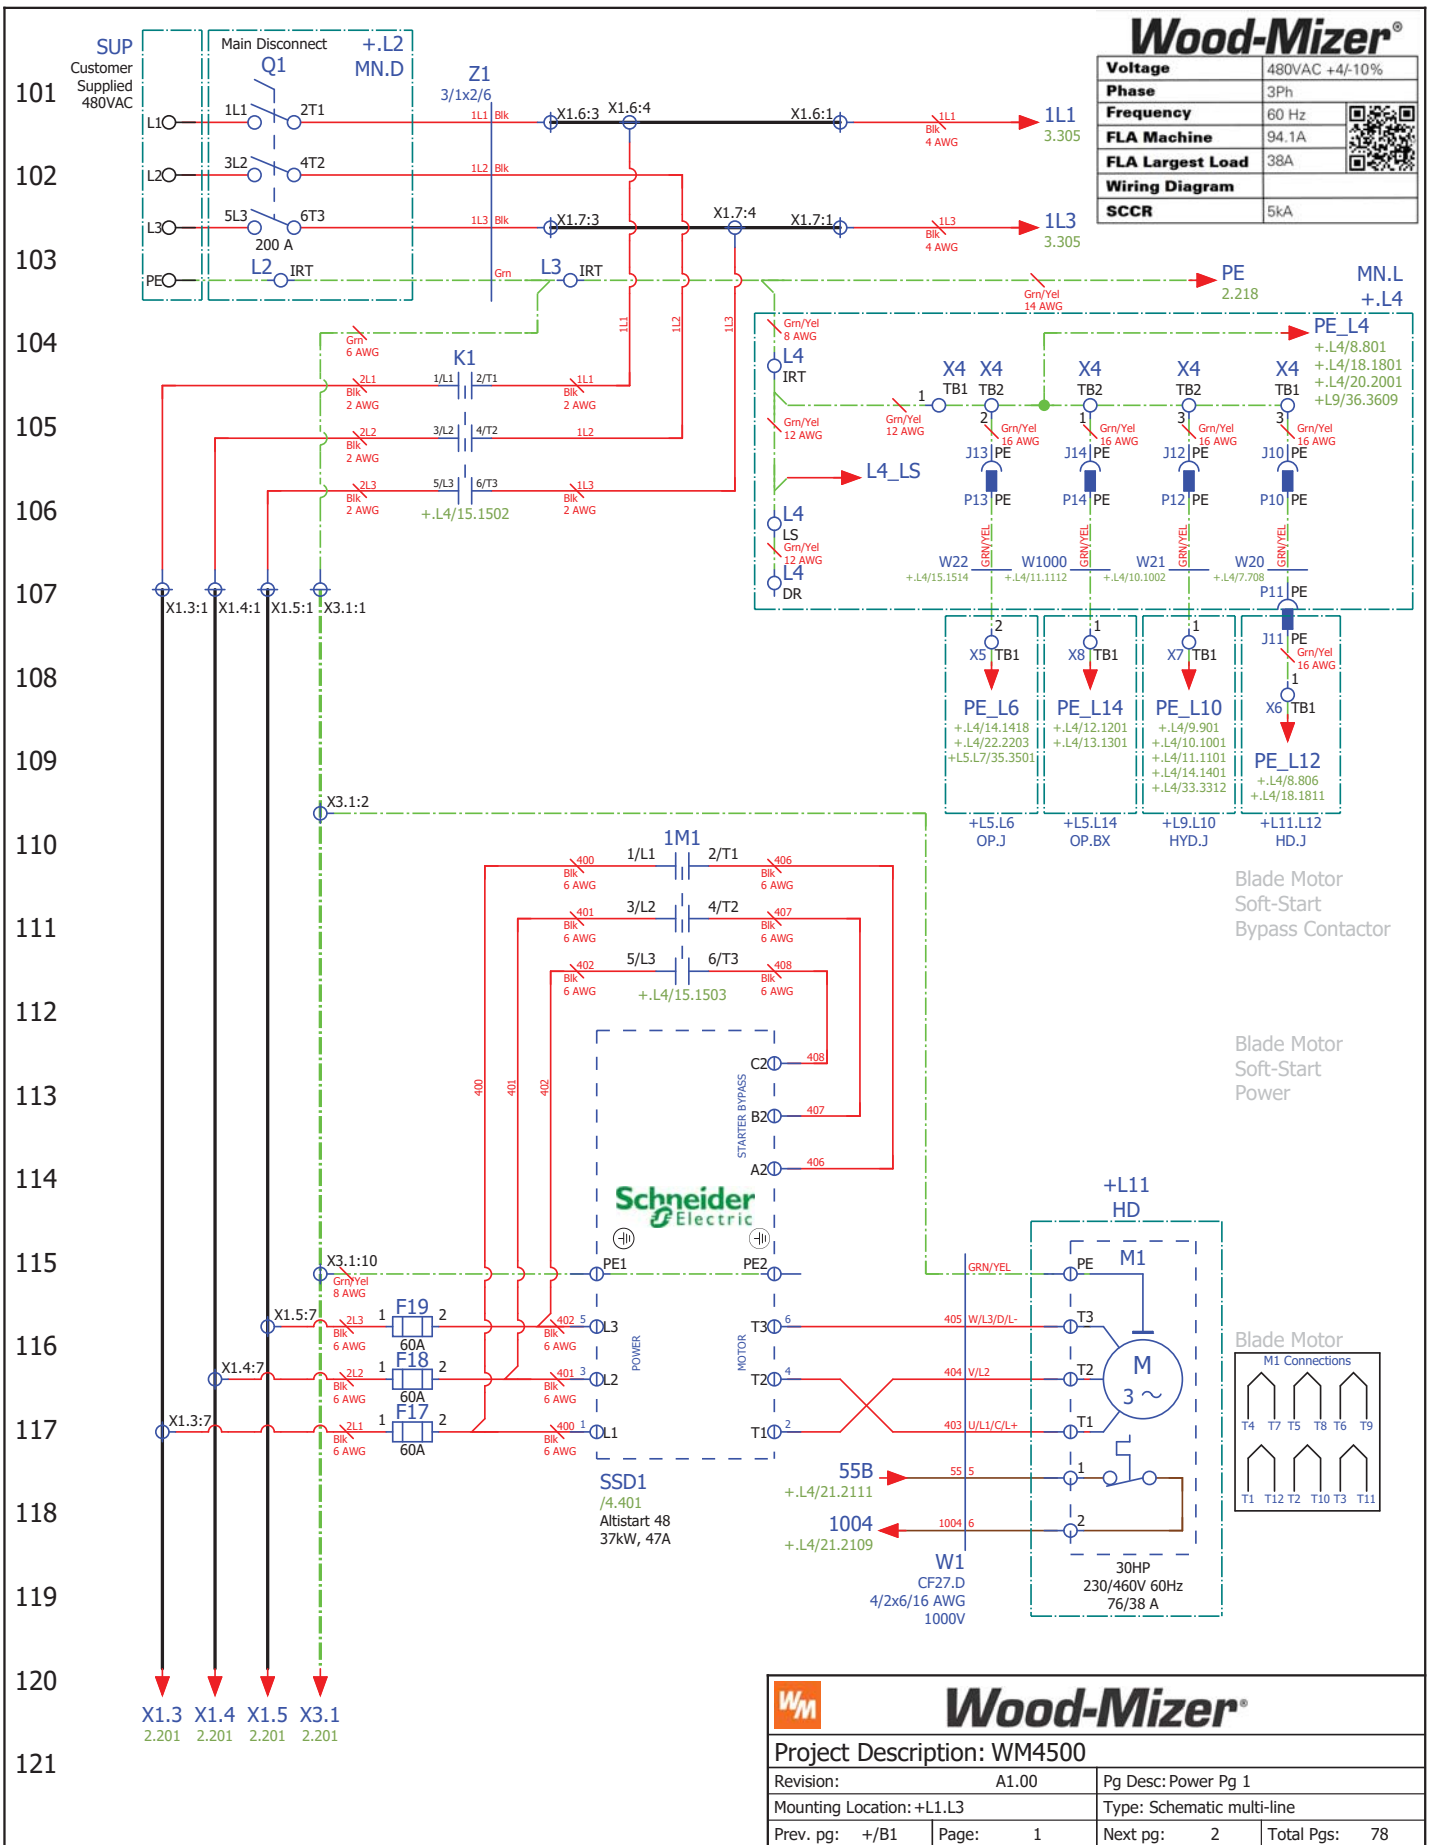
Wood-Mizer®

| Voltage | 480VAC +4/-10% |
|---|---|
| Phase | 3Ph |
| Frequency | 60 Hz |
| FLA Machine | 94.1A |
| FLA Largest Load | 38A |
| Wiring Diagram | |
| SCCR | 5kA |

101
102
103
104
105
106
107
108
109
110
111
112
113
114
115
116
117
118
119
120
121

SUP
Customer
Supplied
480VAC

L1
L2
L3
PE

Main Disconnect
Q1
+.L2
MN.D
1L1 2T1
3L2 4T2
5L3 6T3
200 A
L2 IRT

Z1
3/1x2/6
1L1 Blk
1L2 Blk
1L3 Blk
Grn
L3 IRT

X1.6:3 X1.6:4 X1.6:1
1L1 Blk 4 AWG
1L1
3.305
X1.7:3 X1.7:4 X1.7:1
1L3 Blk 4 AWG
1L3
3.305
Grn/Yel 14 AWG
PE
2.218
MN.L
+.L4

Grn 6 AWG
K1
2L1 Blk 2 AWG
1/L1 2/T1
1L1 Blk 2 AWG
2L2 Blk 2 AWG
3/L2 4/T2
1L2
2L3 Blk 2 AWG
5/L3 6/T3
1L3 Blk 2 AWG
+.L4/15.1502
1L1 1L2 1L3

Grn/Yel 8 AWG
L4
IRT
Grn/Yel 12 AWG
L4_LS
L4
LS
Grn/Yel 12 AWG
L4
DR

PE_L4
+.L4/8.801
+.L4/18.1801
+.L4/20.2001
+L9/36.3609

X4 TB1 1
X4 TB2 2
X4 TB2 1
X4 TB2 3
X4 TB1 3
Grn/Yel 12 AWG
Grn/Yel 16 AWG
J13 PE
J14 PE
J12 PE
J10 PE
P13 PE
P14 PE
P12 PE
P10 PE
GRN/YEL
W22 +.L4/15.1514
W1000 +.L4/11.1112
W21 +.L4/10.1002
W20 +.L4/7.708
P11 PE
J11 PE
Grn/Yel 16 AWG

X1.3:1 X1.4:1 X1.5:1 X3.1:1

X5 TB1 2
X8 TB1 1
X7 TB1 1
X6 TB1 1
PE_L6
+.L4/14.1418
+.L4/22.2203
+L5.L7/35.3501
PE_L14
+.L4/12.1201
+.L4/13.1301
PE_L10
+.L4/9.901
+.L4/10.1001
+.L4/11.1101
+.L4/14.1401
+.L4/33.3312
PE_L12
+.L4/8.806
+.L4/18.1811
+L5.L6
OP.J
+L5.L14
OP.BX
+L9.L10
HYD.J
+L11.L12
HD.J

X3.1:2

1M1
400 Blk 6 AWG
1/L1 2/T1
406 Blk 6 AWG
401 Blk 6 AWG
3/L2 4/T2
407 Blk 6 AWG
402 Blk 6 AWG
5/L3 6/T3
408 Blk 6 AWG
+.L4/15.1503

Blade Motor
Soft-Start
Bypass Contactor

Blade Motor
Soft-Start
Power

400 401 402
STARTER BYPASS
C2 408
B2 407
A2 406

Schneider Electric

X3.1:10
Grn/Yel 8 AWG
PE1 PE2
X1.5:7
2L3 Blk 6 AWG
1 F19 2
60A
402 5 Blk 6 AWG
L3
X1.4:7
2L2 Blk 6 AWG
1 F18 2
60A
401 3 Blk 6 AWG
L2
X1.3:7
2L1 Blk 6 AWG
1 F17 2
60A
400 1 Blk 6 AWG
L1
POWER
MOTOR
T3 6
T2 4
T1 2

SSD1
/4.401
Altistart 48
37kW, 47A

GRN/YEL
405 W/L3/D/L-
404 V/L2
403 U/L1/C/L+
55B
+.L4/21.2111
55 5
1004
+.L4/21.2109
1004 6
W1
CF27.D
4/2x6/16 AWG
1000V

+L11
HD
PE
M1
T3
T2
T1
M
3 ~
1
2
30HP
230/460V 60Hz
76/38 A

Blade Motor
M1 Connections
T4 T7 T5 T8 T6 T9
T1 T12 T2 T10 T3 T11

X1.3 2.201
X1.4 2.201
X1.5 2.201
X3.1 2.201

WM
Wood-Mizer®
Project Description: WM4500
Revision: A1.00
Pg Desc: Power Pg 1
Mounting Location: +L1.L3
Type: Schematic multi-line
Prev. pg: +/B1
Page: 1
Next pg: 2
Total Pgs: 78